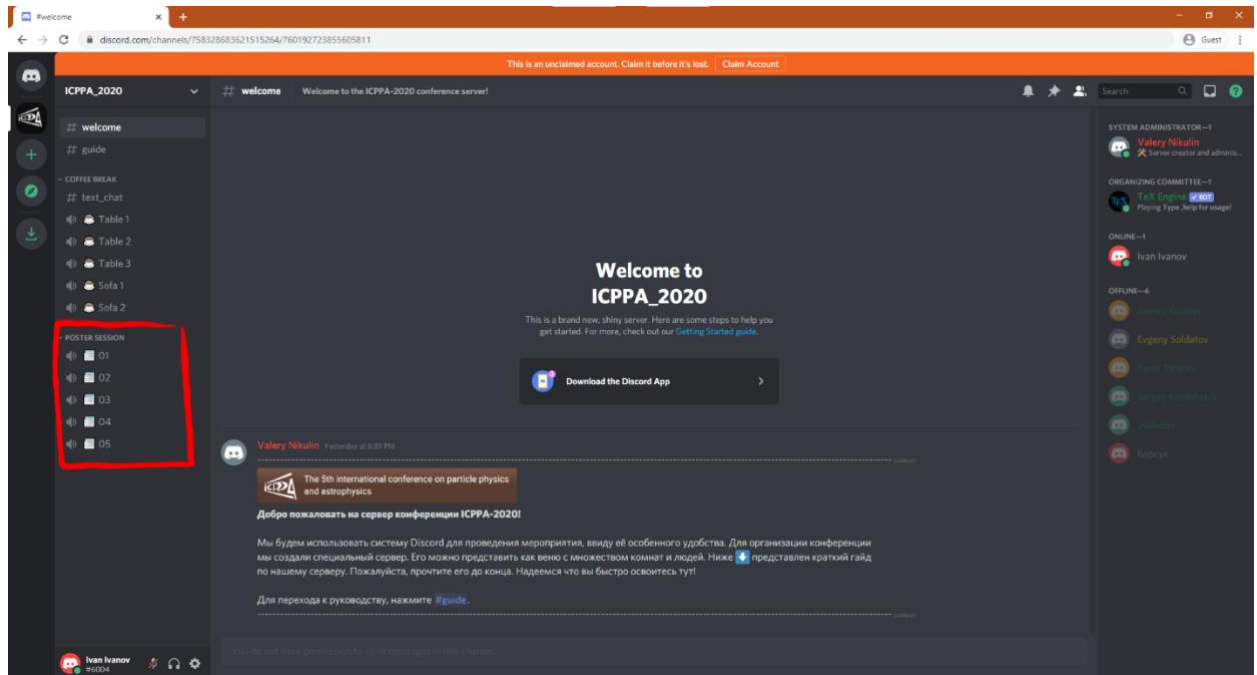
#welcome

discord.com/channels/758328683621515264/760192723855605811

Guest

This is an unclaimed account. Claim it before it's lost. Claim Account

ICPPA_2020

# welcome Welcome to the ICPPA-2020 conference server!

Search

# welcome
# guide
COFFEE BREAK
# text_chat
Table 1
Table 2
Table 3
Sofa 1
Sofa 2
POSTER SESSION
01
02
03
04
05

Welcome to ICPPA_2020

This is a brand new, shiny server. Here are some steps to help you get started. For more, check out our Getting Started guide.

Download the Discord App

Valery Nikulin Yesterday at 8:39 PM

The 5th international conference on particle physics and astrophysics

Добро пожаловать на сервер конференции ICPPA-2020!

Мы будем использовать систему Discord для проведения мероприятия, ввиду её особенного удобства. Для организации конференции мы создали специальный сервер. Его можно представить как веню с множеством комнат и людей. Ниже представлен краткий гайд по нашему серверу. Пожалуйста, прочтите его до конца. Надеемся что вы быстро освоитесь тут!

Для перехода к руководству, нажмите #guide.

You do not have permission to send messages in this channel.

SYSTEM ADMINISTRATOR—1
Valery Nikulin
Server creator and adminis...
ORGANIZING COMMITTEE—1
TeX Engine BOT
Playing Type ,help for usage!
ONLINE—1
Ivan Ivanov
OFFLINE—6
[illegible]
Evgeny Soldatov
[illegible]
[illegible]
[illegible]
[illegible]

Ivan Ivanov
#6004